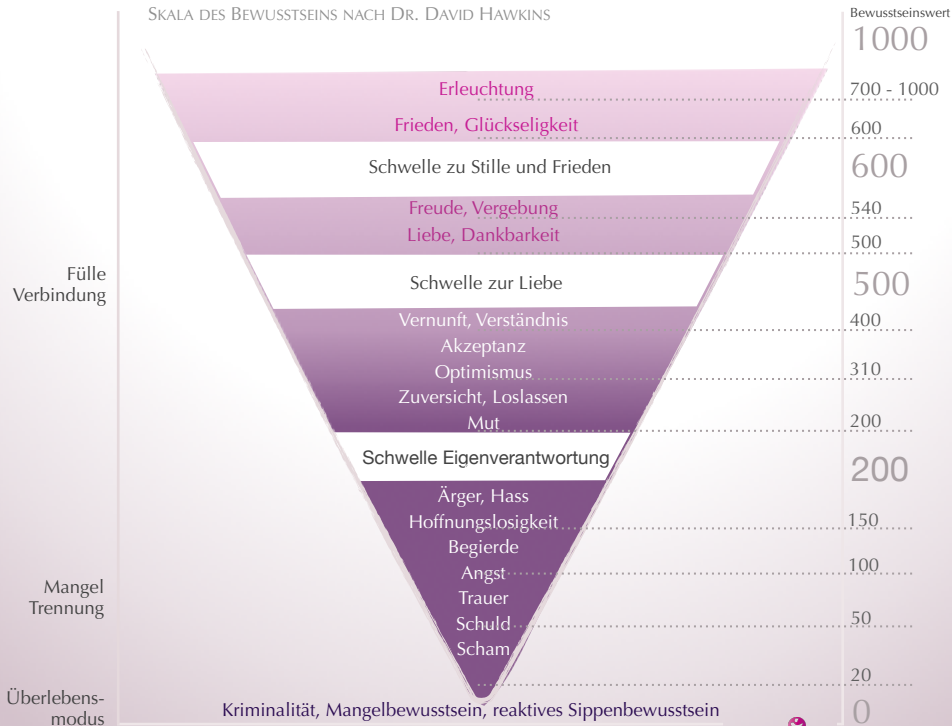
Skala des Bewusstseins nach Dr. David Hawkins

Bewusstseinswert
1000

Erleuchtung
700 - 1000

Frieden, Glückseligkeit
600

Schwelle zu Stille und Frieden
600

Freude, Vergebung
540

Liebe, Dankbarkeit
500

Fülle
Verbindung

Schwelle zur Liebe
500

Vernunft, Verständnis
400

Akzeptanz
Optimismus
310

Zuversicht, Loslassen
Mut
200

Schwelle Eigenverantwortung
200

Ärger, Hass
Hoffnungslosigkeit
150

Begierde
Angst
100

Mangel
Trennung

Trauer
Schuld
50

Scham
20

Überlebensmodus
Kriminalität, Mangelbewusstsein, reaktives Sippenbewusstsein
0